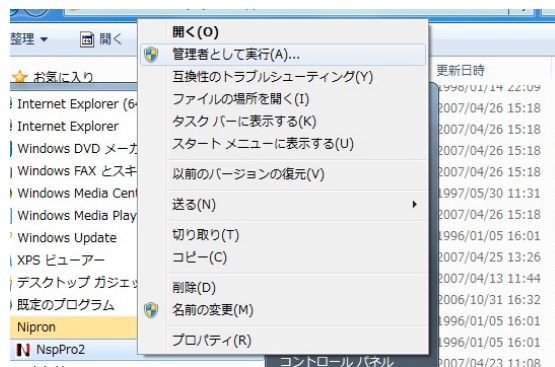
整理 ▾ 開く

お気に入り

Internet Explorer (64
Internet Explorer
Windows DVD メーカ
Windows FAX とスキ
Windows Media Cent
Windows Media Play
Windows Update
XPS ビューアー
デスクトップ ガジェッ
既定のプログラム
Nipron
NspPro2

開く(O)
管理者として実行(A)...
互換性のトラブルシューティング(Y)
ファイルの場所を開く(I)
タスク バーに表示する(K)
スタート メニューに表示する(U)
以前のバージョンの復元(V)
送る(N)
切り取り(T)
コピー(C)
削除(D)
名前の変更(M)
プロパティ(R)

コントロール パネル

更新日時
1998/01/14 22:09
2007/04/26 15:18
2007/04/26 15:18
2007/04/26 15:18
2007/04/26 15:18
1997/05/30 11:31
2007/04/26 15:18
1996/01/05 16:01
2007/04/25 13:26
2007/04/13 11:44
2006/10/31 16:32
1996/01/05 16:01
1996/01/05 16:01
2007/04/23 11:08